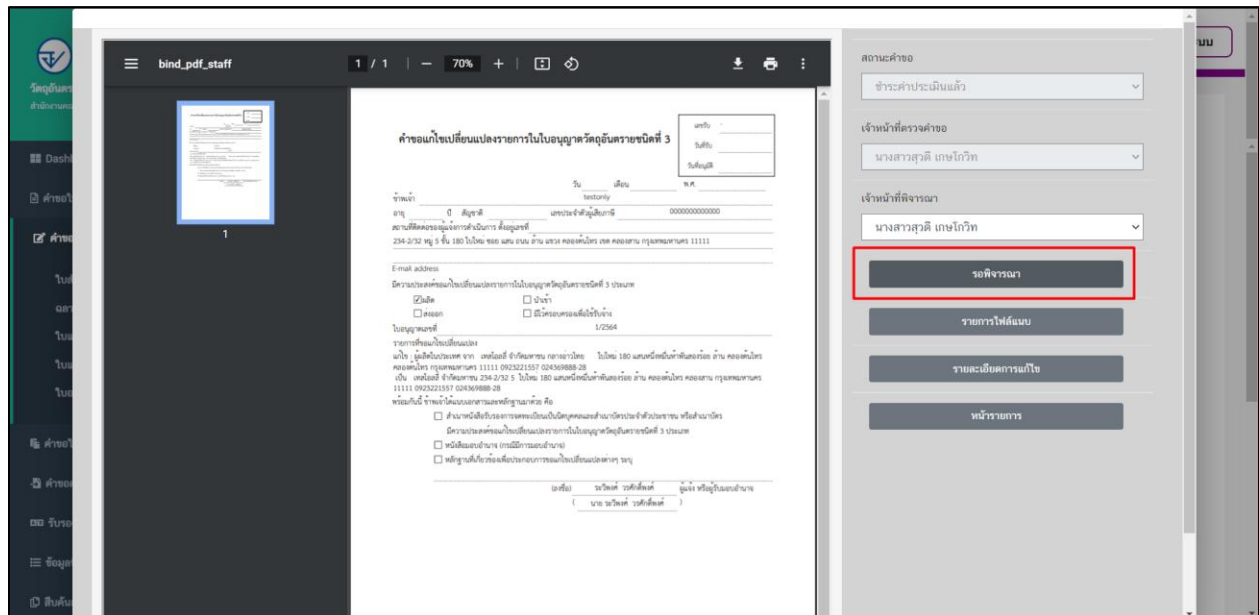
วัตถุอันตร
สำนักงานคณ
Dashb
คำขอใ
คำขอ
ใบอ
ฉลา
ใบแ
ใบแ
ใบแ
คำขอใ
คำขอ
รับรอ
ข้อมูล
สินค้น

bind_pdf_staff
1 / 1 | — 70% +

1

คำขอแก้ไขเปลี่ยนแปลงรายการในใบอนุญาตวัตถุอันตรายชนิดที่ 3

เลขรับ
วันที่รับ
วันที่อนุมัติ

วัน เดือน พ.ศ.
ข้าพเจ้า testonly
อายุ ปี สัญชาติ เลขประจำตัวผู้เสียภาษี 0000000000000
สถานที่ติดต่อของผู้ดำเนินการ ตั้งอยู่เลขที่
234-2/32 หมู่ 5 ชั้น 180 ใบใหม่ ซอย แสน ถนน ล้าน แขวง คลองตันไทร เขต คลองสาน กรุงเทพมหานคร 11111

E-mail address
มีความประสงค์ขอแก้ไขเปลี่ยนแปลงรายการในใบอนุญาตวัตถุอันตรายชนิดที่ 3 ประเภท
☑ผลิต ☐นำเข้า
☐ส่งออก ☐มีไว้ครอบครองเพื่อใช้รับจ้าง
ใบอนุญาตเลขที่ 1/2564
รายการที่ขอแก้ไขเปลี่ยนแปลง
แก้ไข ผู้ผลิตในประเทศ จาก เทคโนโลยี จำกัดมหาชน กลางอ่าวไทย ใบใหม่ 180 แสนหนึ่งหมื่นห้าพันสองร้อย ล้าน คลองตันไทร คลองตันไทร กรุงเทพมหานคร 11111 0923221557 024369888-28
เป็น เทคโนโลยี จำกัดมหาชน 234-2/32 5 ใบใหม่ 180 แสนหนึ่งหมื่นห้าพันสองร้อย ล้าน คลองตันไทร คลองสาน กรุงเทพมหานคร 11111 0923221557 024369888-28
พร้อมกันนี้ ข้าพเจ้าได้แนบเอกสารและหลักฐานมาด้วย คือ
☐ สำเนาหนังสือรับรองการจดทะเบียนเป็นนิติบุคคลและสำเนาบัตรประจำตัวประชาชน หรือสำเนาบัตร
มีความประสงค์ขอแก้ไขเปลี่ยนแปลงรายการในใบอนุญาตวัตถุอันตรายชนิดที่ 3 ประเภท
☐ หนังสือมอบอำนาจ (กรณีมีการมอบอำนาจ)
☐ หลักฐานที่เกี่ยวข้องเพื่อประกอบการขอแก้ไขเปลี่ยนแปลงต่างๆ ระบุ

(ลงชื่อ) ระวิพงศ์ วงศ์ศักดิ์พงศ์ ผู้แจ้ง หรือผู้รับมอบอำนาจ
( นาย ระวิพงศ์ วงศ์ศักดิ์พงศ์ )

สถานะคำขอ
ชำระค่าประเมินแล้ว
เจ้าหน้าที่ตรวจคำขอ
นางสาวสุดี เกษโกวิท
เจ้าหน้าที่พิจารณา
นางสาวสุดี เกษโกวิท
รอพิจารณา
รายการไฟล์แนบ
รายละเอียดการแก้ไข
หน้ารายการ
ระบบ